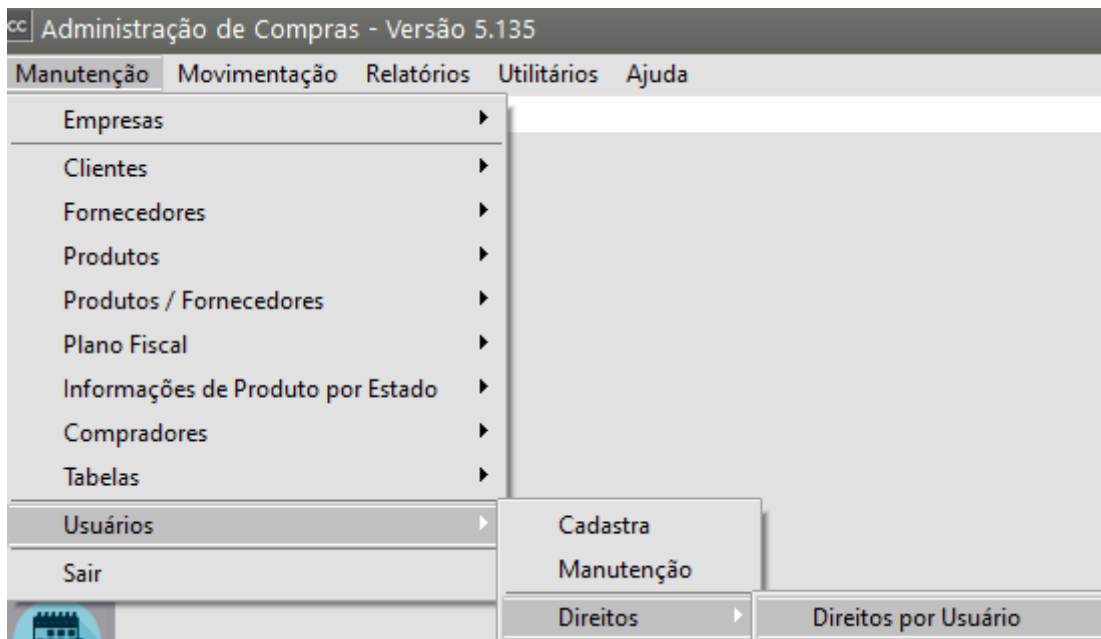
cc Administração de Compras - Versão 5.135

Manutenção Movimentação Relatórios Utilitários Ajuda

Empresas
Clientes
Fornecedores
Produtos
Produtos / Fornecedores
Plano Fiscal
Informações de Produto por Estado
Compradores
Tabelas
Usuários
Sair

Cadastra
Manutenção
Direitos

Direitos por Usuário